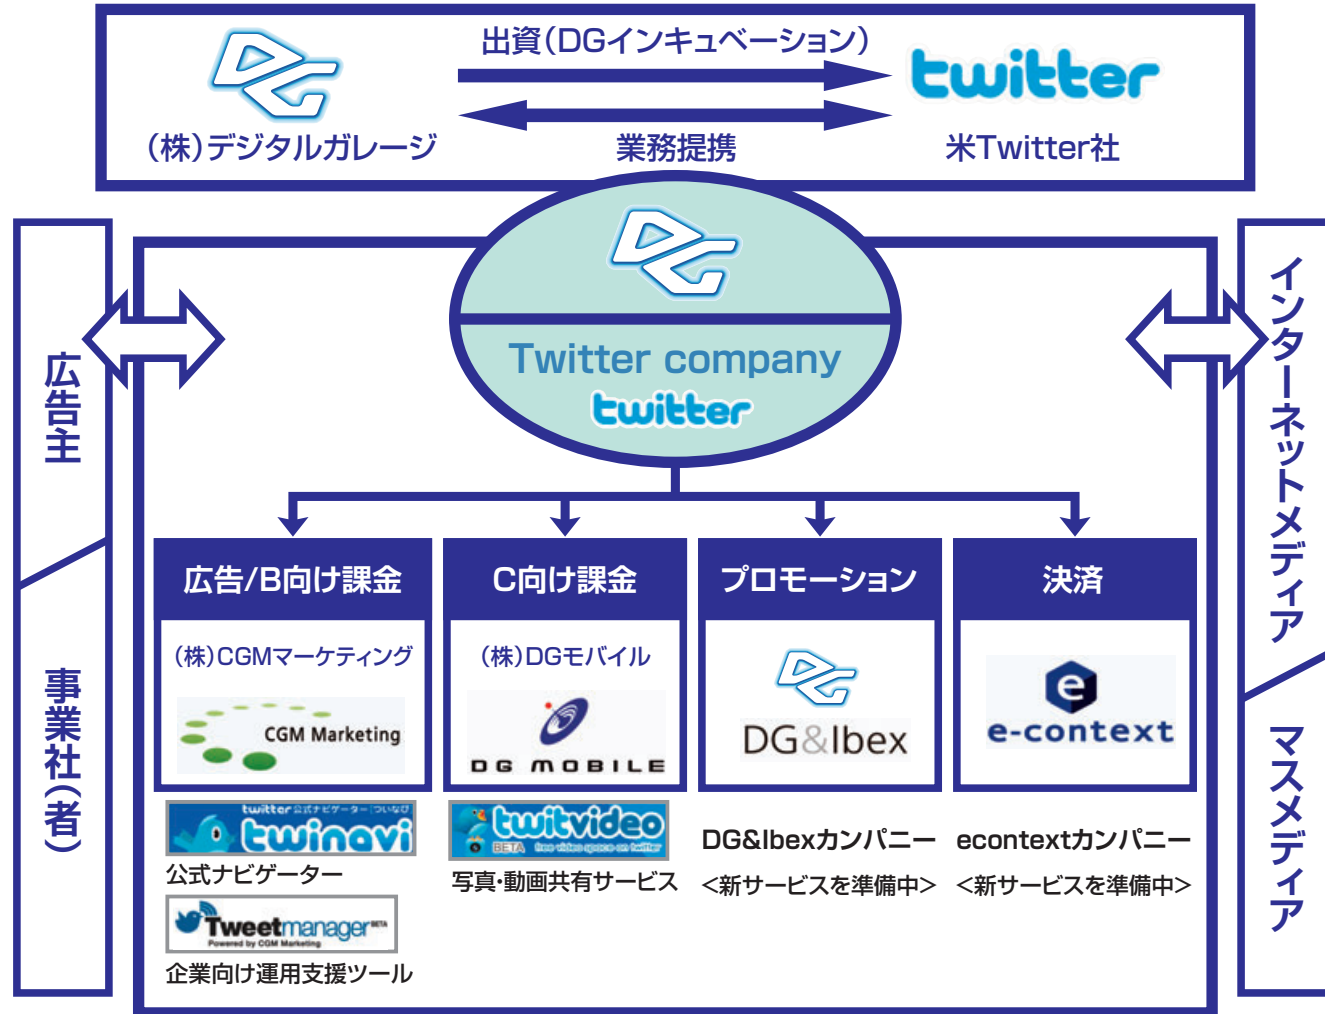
出資(DGインキュベーション)

twitter

(株)デジタルガレージ

業務提携

米Twitter社

広告主

事業社(者)

Twitter company
twitter

インターネットメディア

マスメディア

広告/B向け課金

(株)CGMマーケティング

CGM Marketing

twitter 公式ナビゲーター ついなび
twinavi

公式ナビゲーター

Tweetmanager BETA
Powered by CGM Marketing

企業向け運用支援ツール

C向け課金

(株)DGモバイル

DG MOBILE

twitvideo
BETA free video space on twitter

写真・動画共有サービス

プロモーション

DG&Ibex

DG&Ibexカンパニー
<新サービスを準備中>

決済

e-context

econtextカンパニー
<新サービスを準備中>